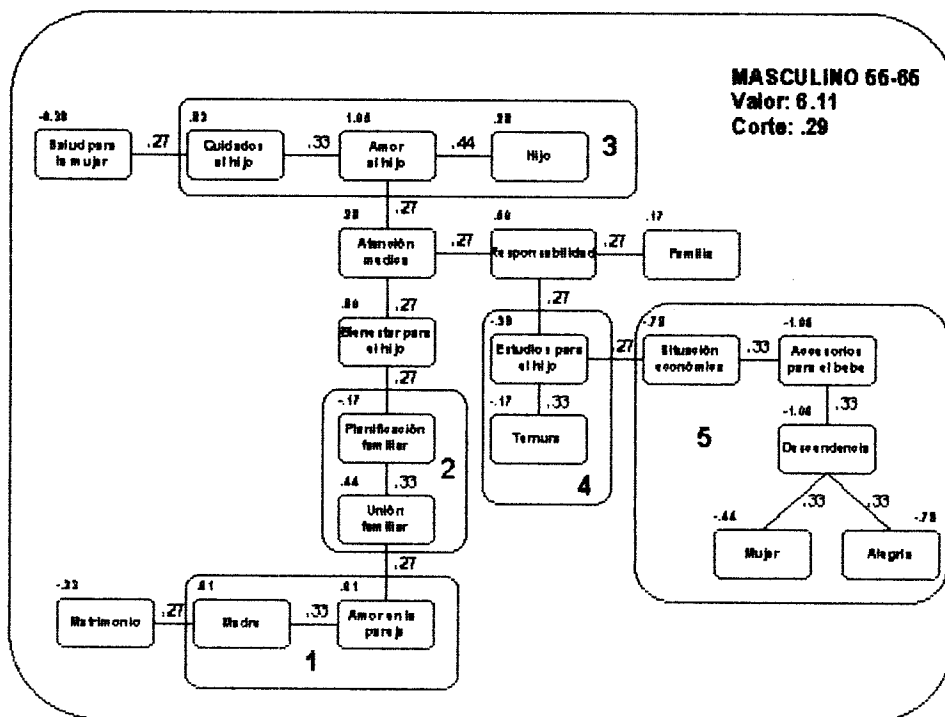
MASCULINO 56-65
Valor: 6.11
Corte: .29

-0.38
Salud para la mujer
.27
.83
Cuidados al hijo
.33
1.08
Amor al hijo
.44
.28
Hijo
3

.27
.28
Atención medica
.27
.66
Responsabilidad
.27
.17
Familia

.86
.27
Bienestar para el hijo
.27
.39
Estudios para el hijo
.27
-.78
Situación económica
.33
-1.06
Accesorios para el bebe
-1.06
.33
Descendencia
5

.27
-.17
Planificación familiar
2
.44
.33
Unión familiar
-.17
.33
Ternura
4
.33
.33
-.44
Mujer
-.78
Alegria

.27
-.33
Matrimonio
.27
.61
Madre
.33
.61
Amor en la pareja
1